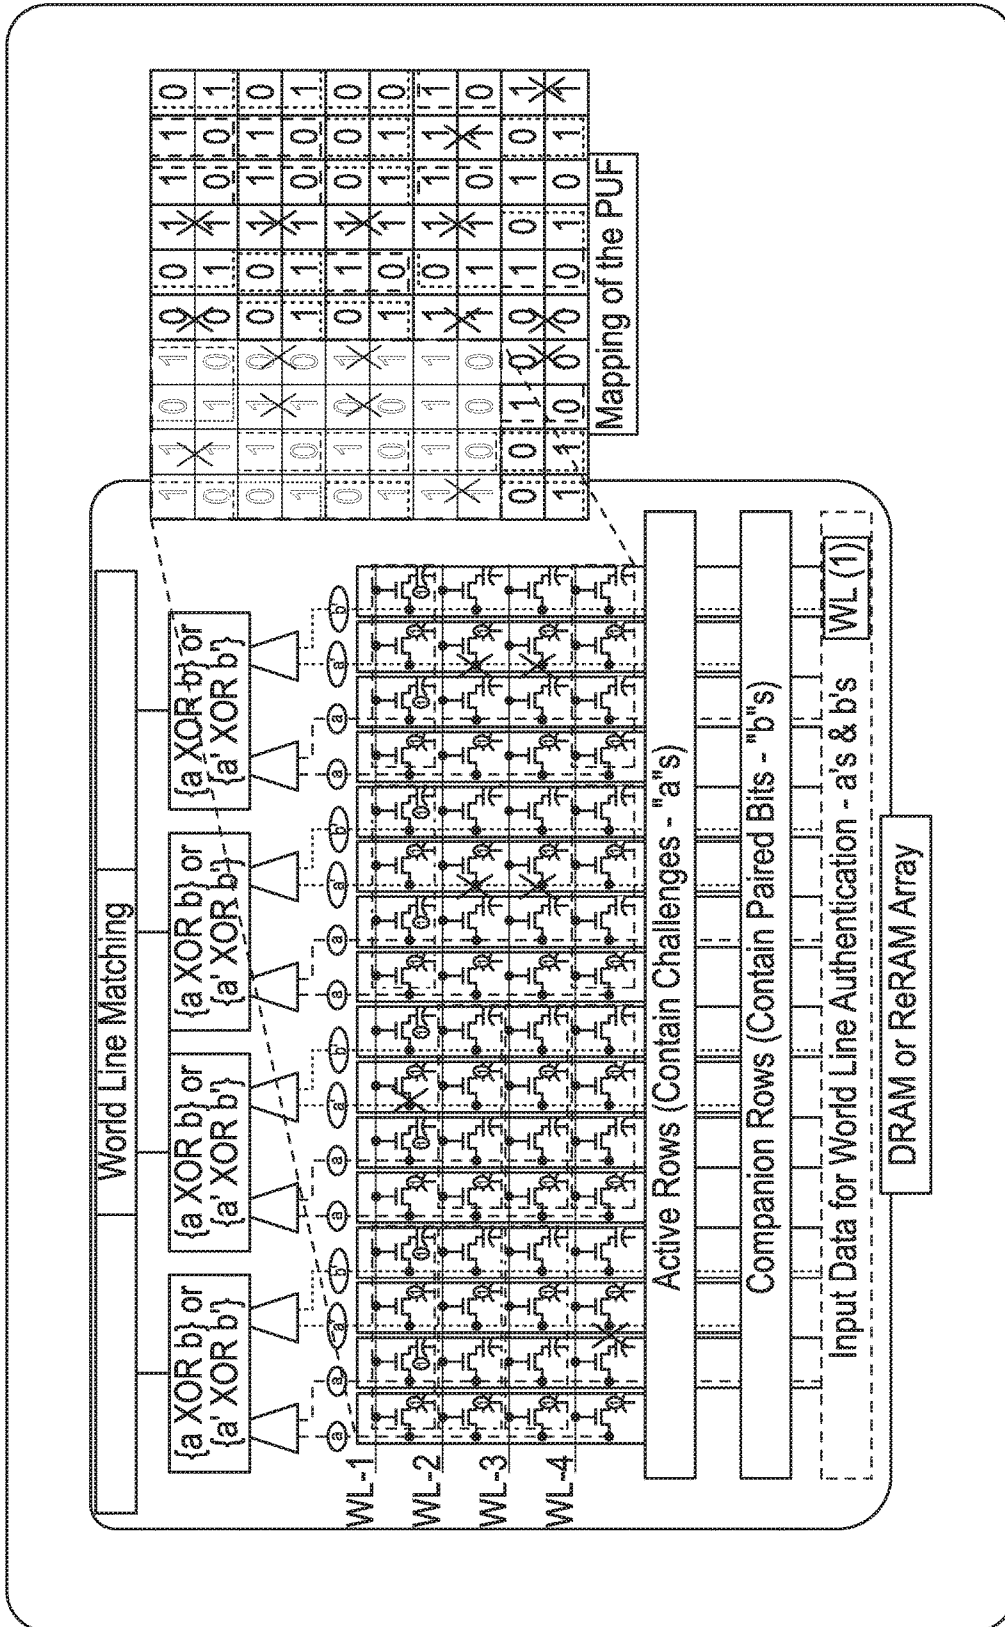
World Line Matching

{a XOR b} or {a' XOR b'}

{a XOR b} or {a' XOR b'}

{a XOR b} or {a' XOR b'}

{a XOR b} or {a' XOR b'}

WL-1

WL-2

WL-3

WL-4

Active Rows (Contain Challenges - "a"s)

Companion Rows (Contain Paired Bits - "b"s)

Input Data for World Line Authentication - a's & b's

WL (1)

DRAM or ReRAM Array

Mapping of the PUF